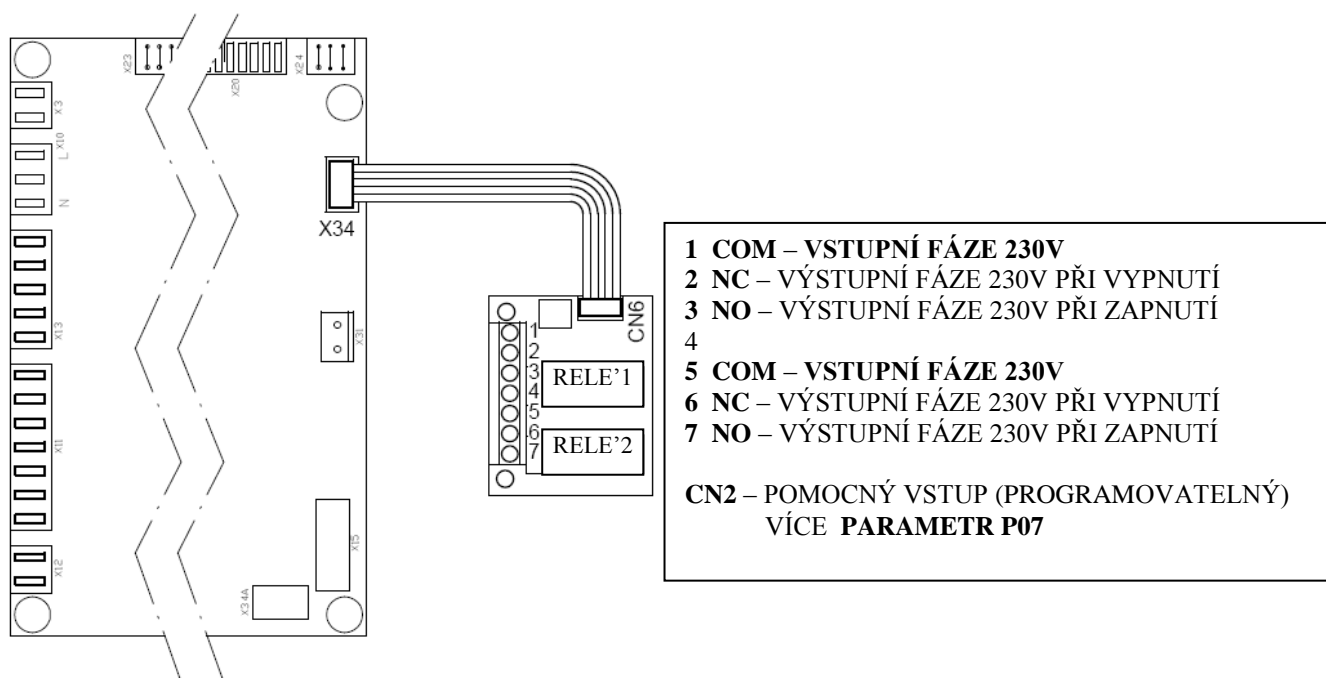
X23 X20 X24
X3
L X10
N
X13
X11
X12
X34
X31
X15
X34A
CN6
1
2
3
4
5
6
7
RELE'1
RELE'2

**1 COM** – **VSTUPNÍ FÁZE 230V**
**2 NC** – VÝSTUPNÍ FÁZE 230V PŘI VYPNUTÍ
**3 NO** – VÝSTUPNÍ FÁZE 230V PŘI ZAPNUTÍ
4
**5 COM** – **VSTUPNÍ FÁZE 230V**
**6 NC** – VÝSTUPNÍ FÁZE 230V PŘI VYPNUTÍ
**7 NO** – VÝSTUPNÍ FÁZE 230V PŘI ZAPNUTÍ

**CN2** – POMOCNÝ VSTUP (PROGRAMOVATELNÝ) VÍCE **PARAMETR P07**